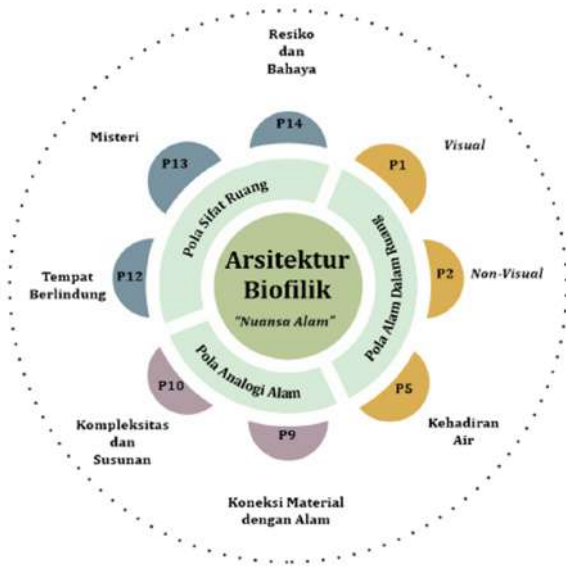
Resiko dan Bahaya

Misteri

P14

P13

P1

Visual

Pola Sifat Ruang

Pola Alam Dalam Ruang

Tempat Berlindung

P12

Arsitektur Biofilik

"Nuansa Alam"

P2

Non-Visual

Pola Analogi Alam

P10

P5

Kehadiran Air

Kompleksitas dan Susunan

P9

Koneksi Material dengan Alam